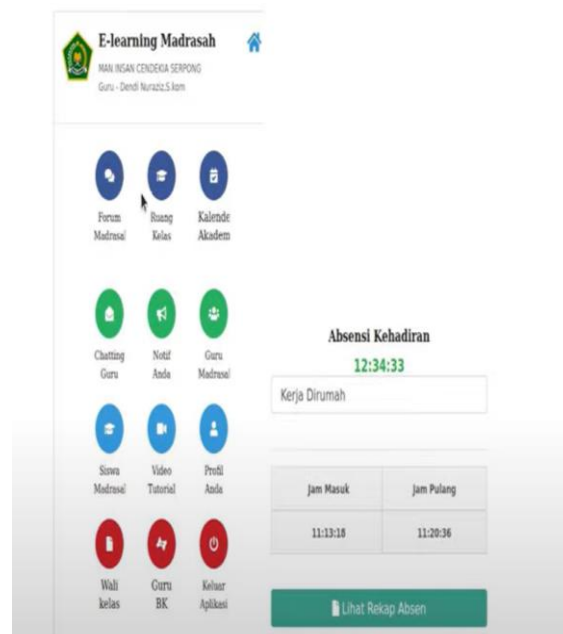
E-learning Madrasah
MAN INSAN CENDEKIA SERPONG
Guru - Dendi Nuraziz,S.kom

Forum Madrasal

Ruang Kelas

Kalende Akadem

Chatting Guru

Notif Anda

Guru Madrasal

Siswa Madrasal

Video Tutorial

Profil Anda

Wali kelas

Guru BK

Keluar Aplikasi

Absensi Kehadiran
12:34:33
Kerja Dirumah

| Jam Masuk | Jam Pulang |
|---|---|
| 11:13:18 | 11:20:36 |

Lihat Rekap Absen